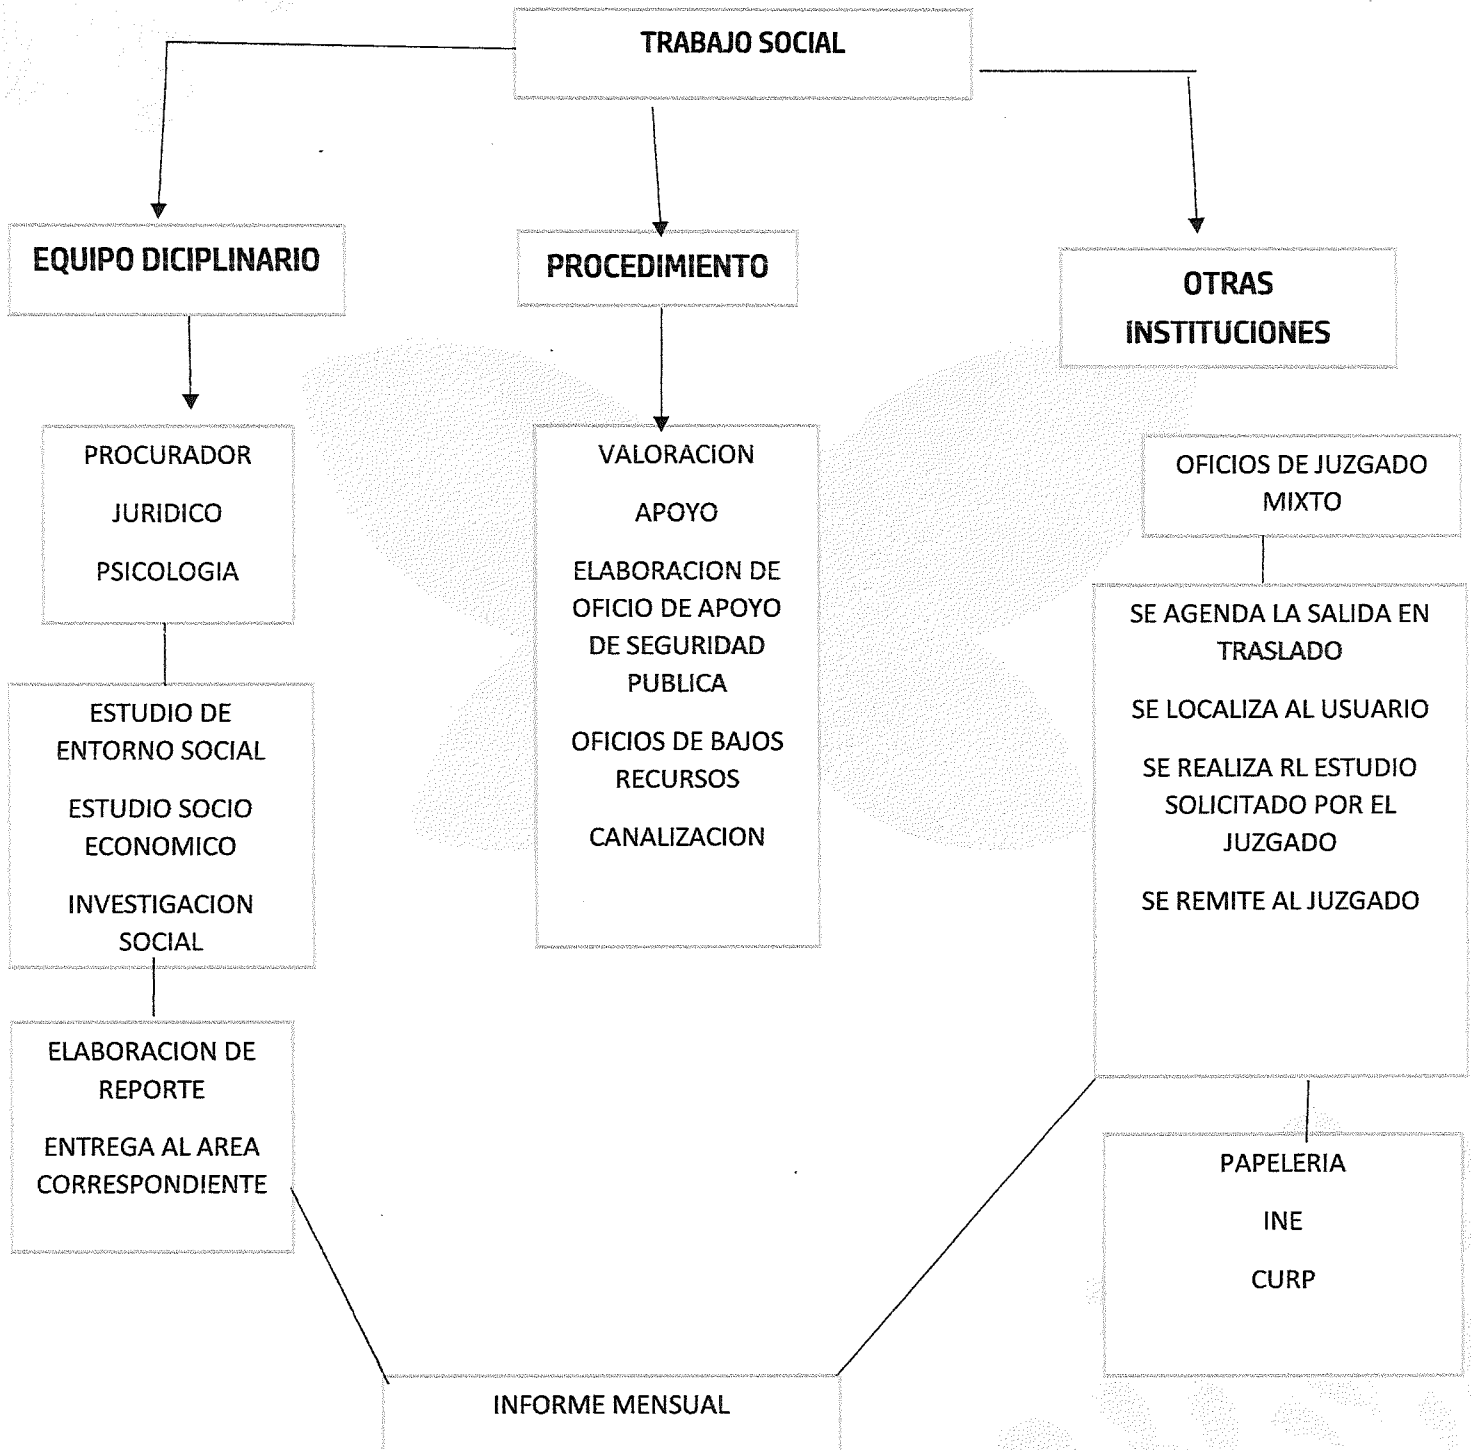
TRABAJO SOCIAL

EQUIPO DICIPLINARIO

PROCEDIMIENTO

OTRAS INSTITUCIONES

PROCURADOR

JURIDICO

PSICOLOGIA

ESTUDIO DE ENTORNO SOCIAL

ESTUDIO SOCIO ECONOMICO

INVESTIGACION SOCIAL

ELABORACION DE REPORTE

ENTREGA AL AREA CORRESPONDIENTE

VALORACION

APOYO

ELABORACION DE OFICIO DE APOYO DE SEGURIDAD PUBLICA

OFICIOS DE BAJOS RECURSOS

CANALIZACION

OFICIOS DE JUZGADO MIXTO

SE AGENDA LA SALIDA EN TRASLADO

SE LOCALIZA AL USUARIO

SE REALIZA RL ESTUDIO SOLICITADO POR EL JUZGADO

SE REMITE AL JUZGADO

PAPELERIA

INE

CURP

INFORME MENSUAL